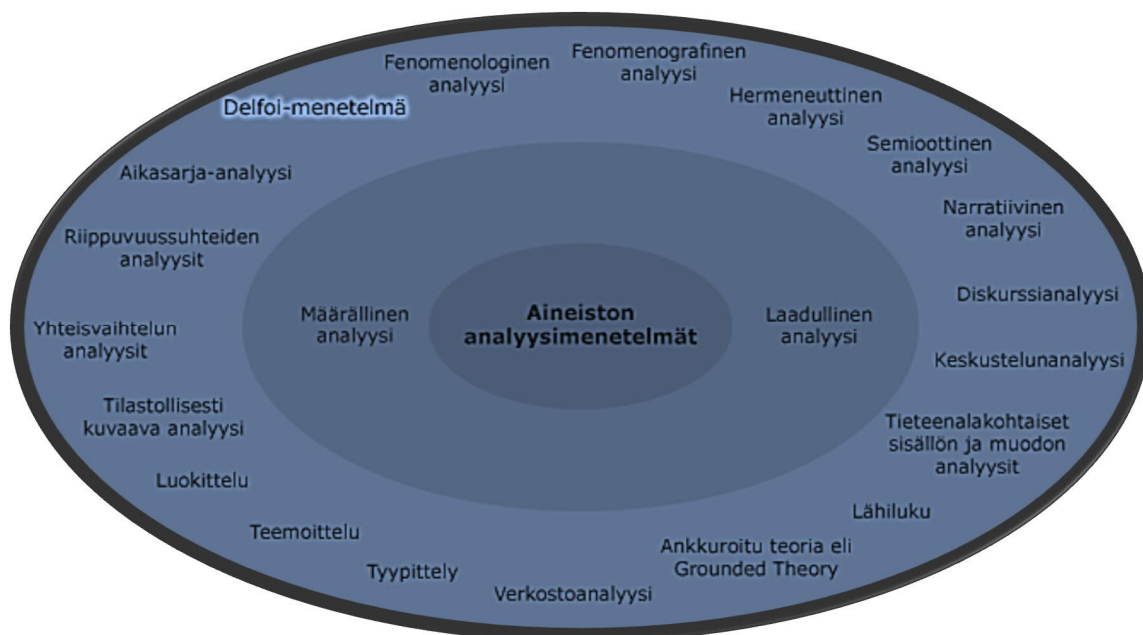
Aineiston analyysimenetelmät

Määrällinen analyysi

Laadullinen analyysi

Fenomenologinen analyysi

Fenomenografinen analyysi

Hermeneuttinen analyysi

Semioottinen analyysi

Narratiivinen analyysi

Diskurssianalyysi

Keskustelunanalyysi

Tieteenalakohtaiset sisällön ja muodon analyysit

Lähiluku

Ankkuroitu teoria eli Grounded Theory

Verkostoanalyysi

Tyypittely

Teemoittelu

Luokittelu

Tilastollisesti kuvaava analyysi

Yhteisvaihtelun analyysit

Riippuvuussuhteiden analyysit

Aikasarja-analyysi

Delfoi-menetelmä